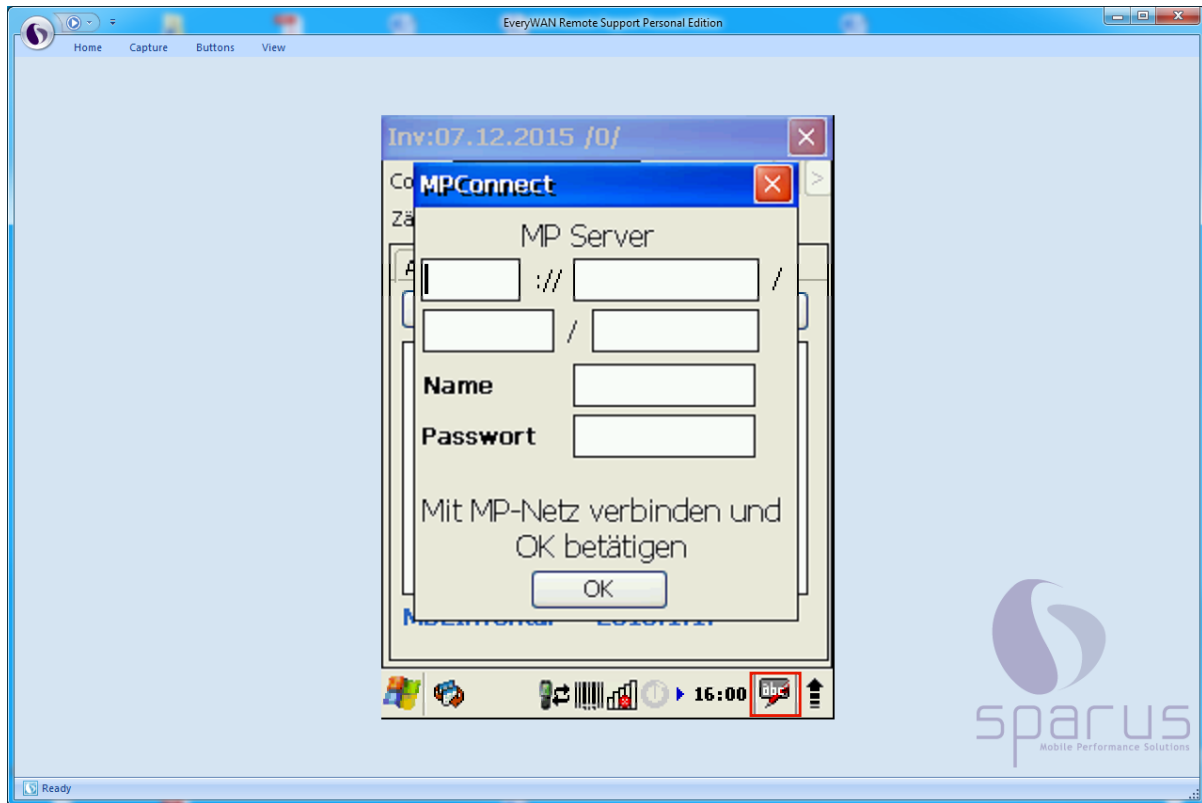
EveryWAN Remote Support Personal Edition

Home Capture Buttons View

Inv:07.12.2015 /0/

Co

Zä

A

MPConnect

MP Server

:// /

/

Name

Passwort

Mit MP-Netz verbinden und OK betätigen

OK

16:00

sparus
Mobile Performance Solutions

Ready